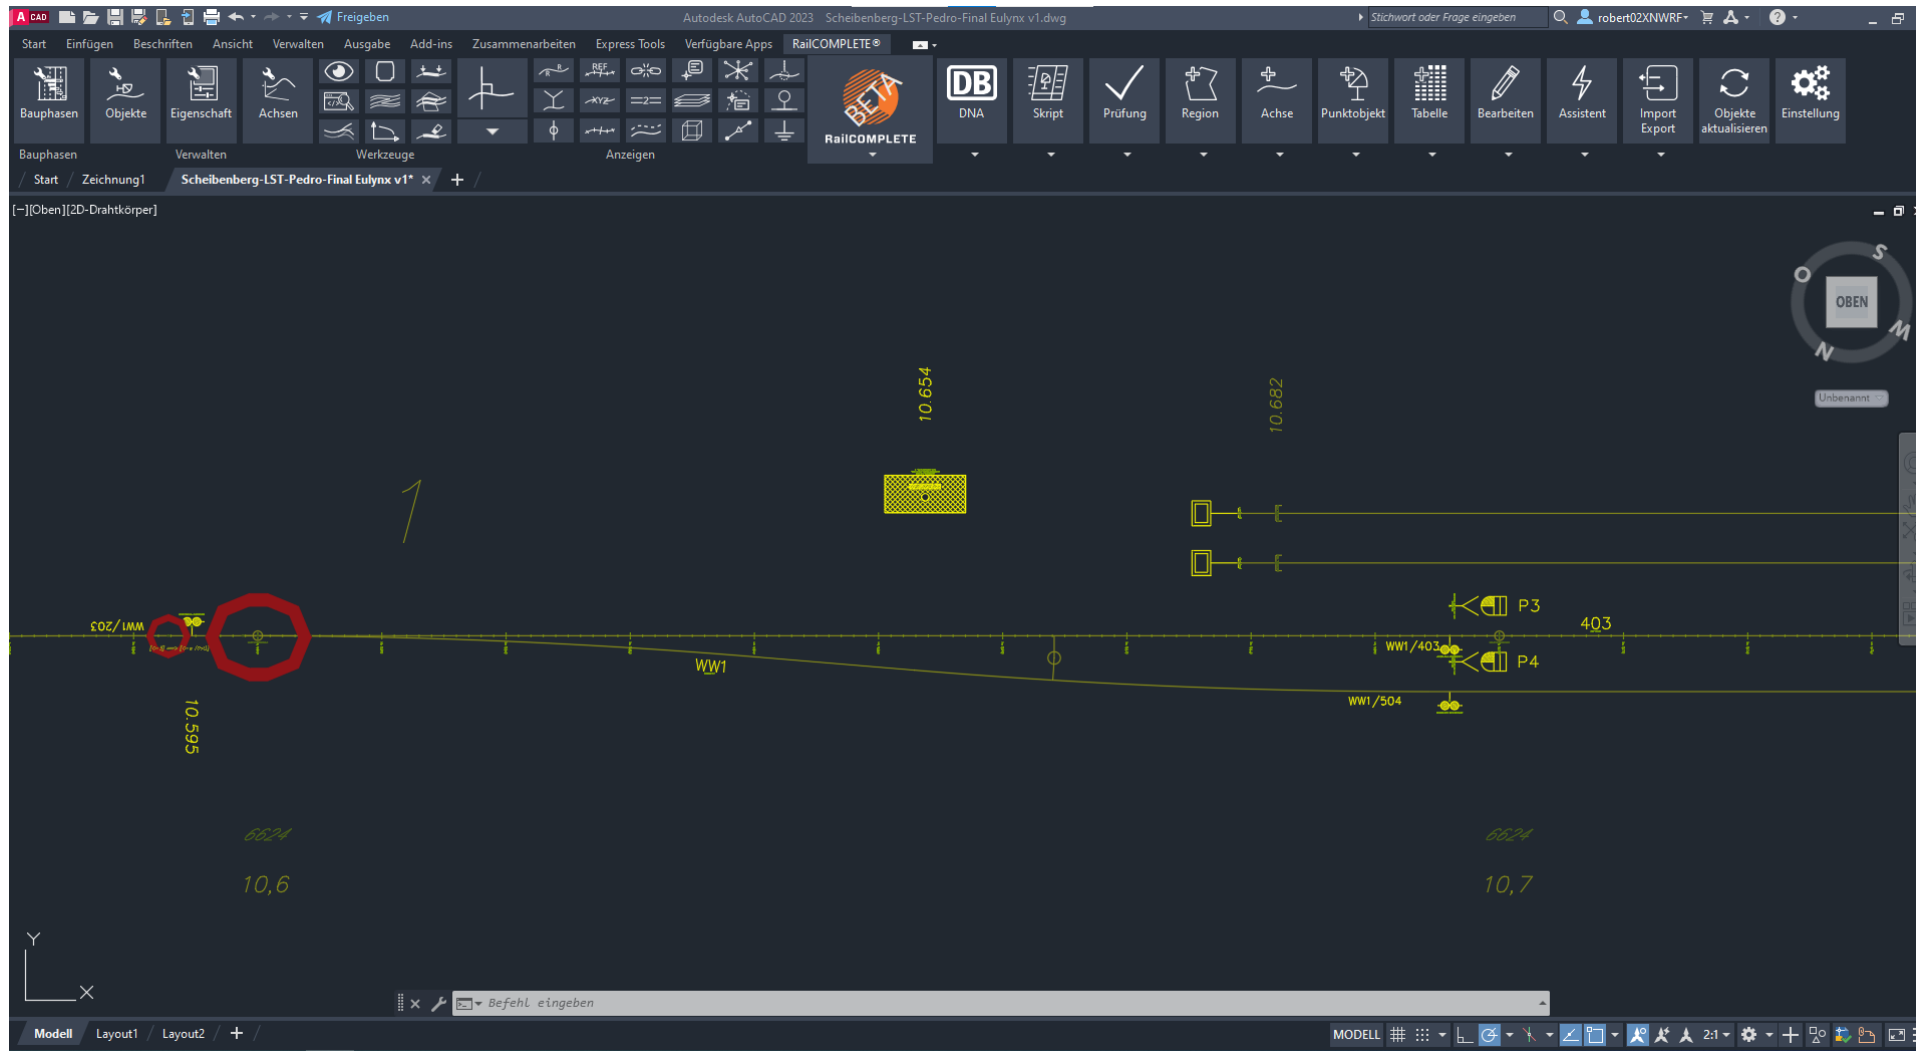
A CAD Freigeben Autodesk AutoCAD 2023 Scheibenberg-LST-Pedro-Final Eulynx v1.dwg Stichwort oder Frage eingeben robert02XNWRF

Start Einfügen Beschriften Ansicht Verwalten Ausgabe Add-ins Zusammenarbeiten Express Tools Verfügbare Apps RailCOMPLETE®

Bauphasen Objekte Eigenschaft Achsen

Bauphasen Verwalten Werkzeuge Anzeigen

BETA RailCOMPLETE

DB DNA Skript Prüfung Region Achse Punktobjekt Tabelle Bearbeiten Assistent Import Export Objekte aktualisieren Einstellung

Start Zeichnung1 Scheibenberg-LST-Pedro-Final Eulynx v1* × +

[−][Oben][2D-Drahtkörper]

S O OBEN W N

Unbenannt

10.654

10.682

1

P3

403

WW1/203

WW1/403

P4

WW1

WW1/504

10.595

6624

10,6

6624

10,7

Y

X

Befehl eingeben

Modell Layout1 Layout2 +

MODELL 2:1